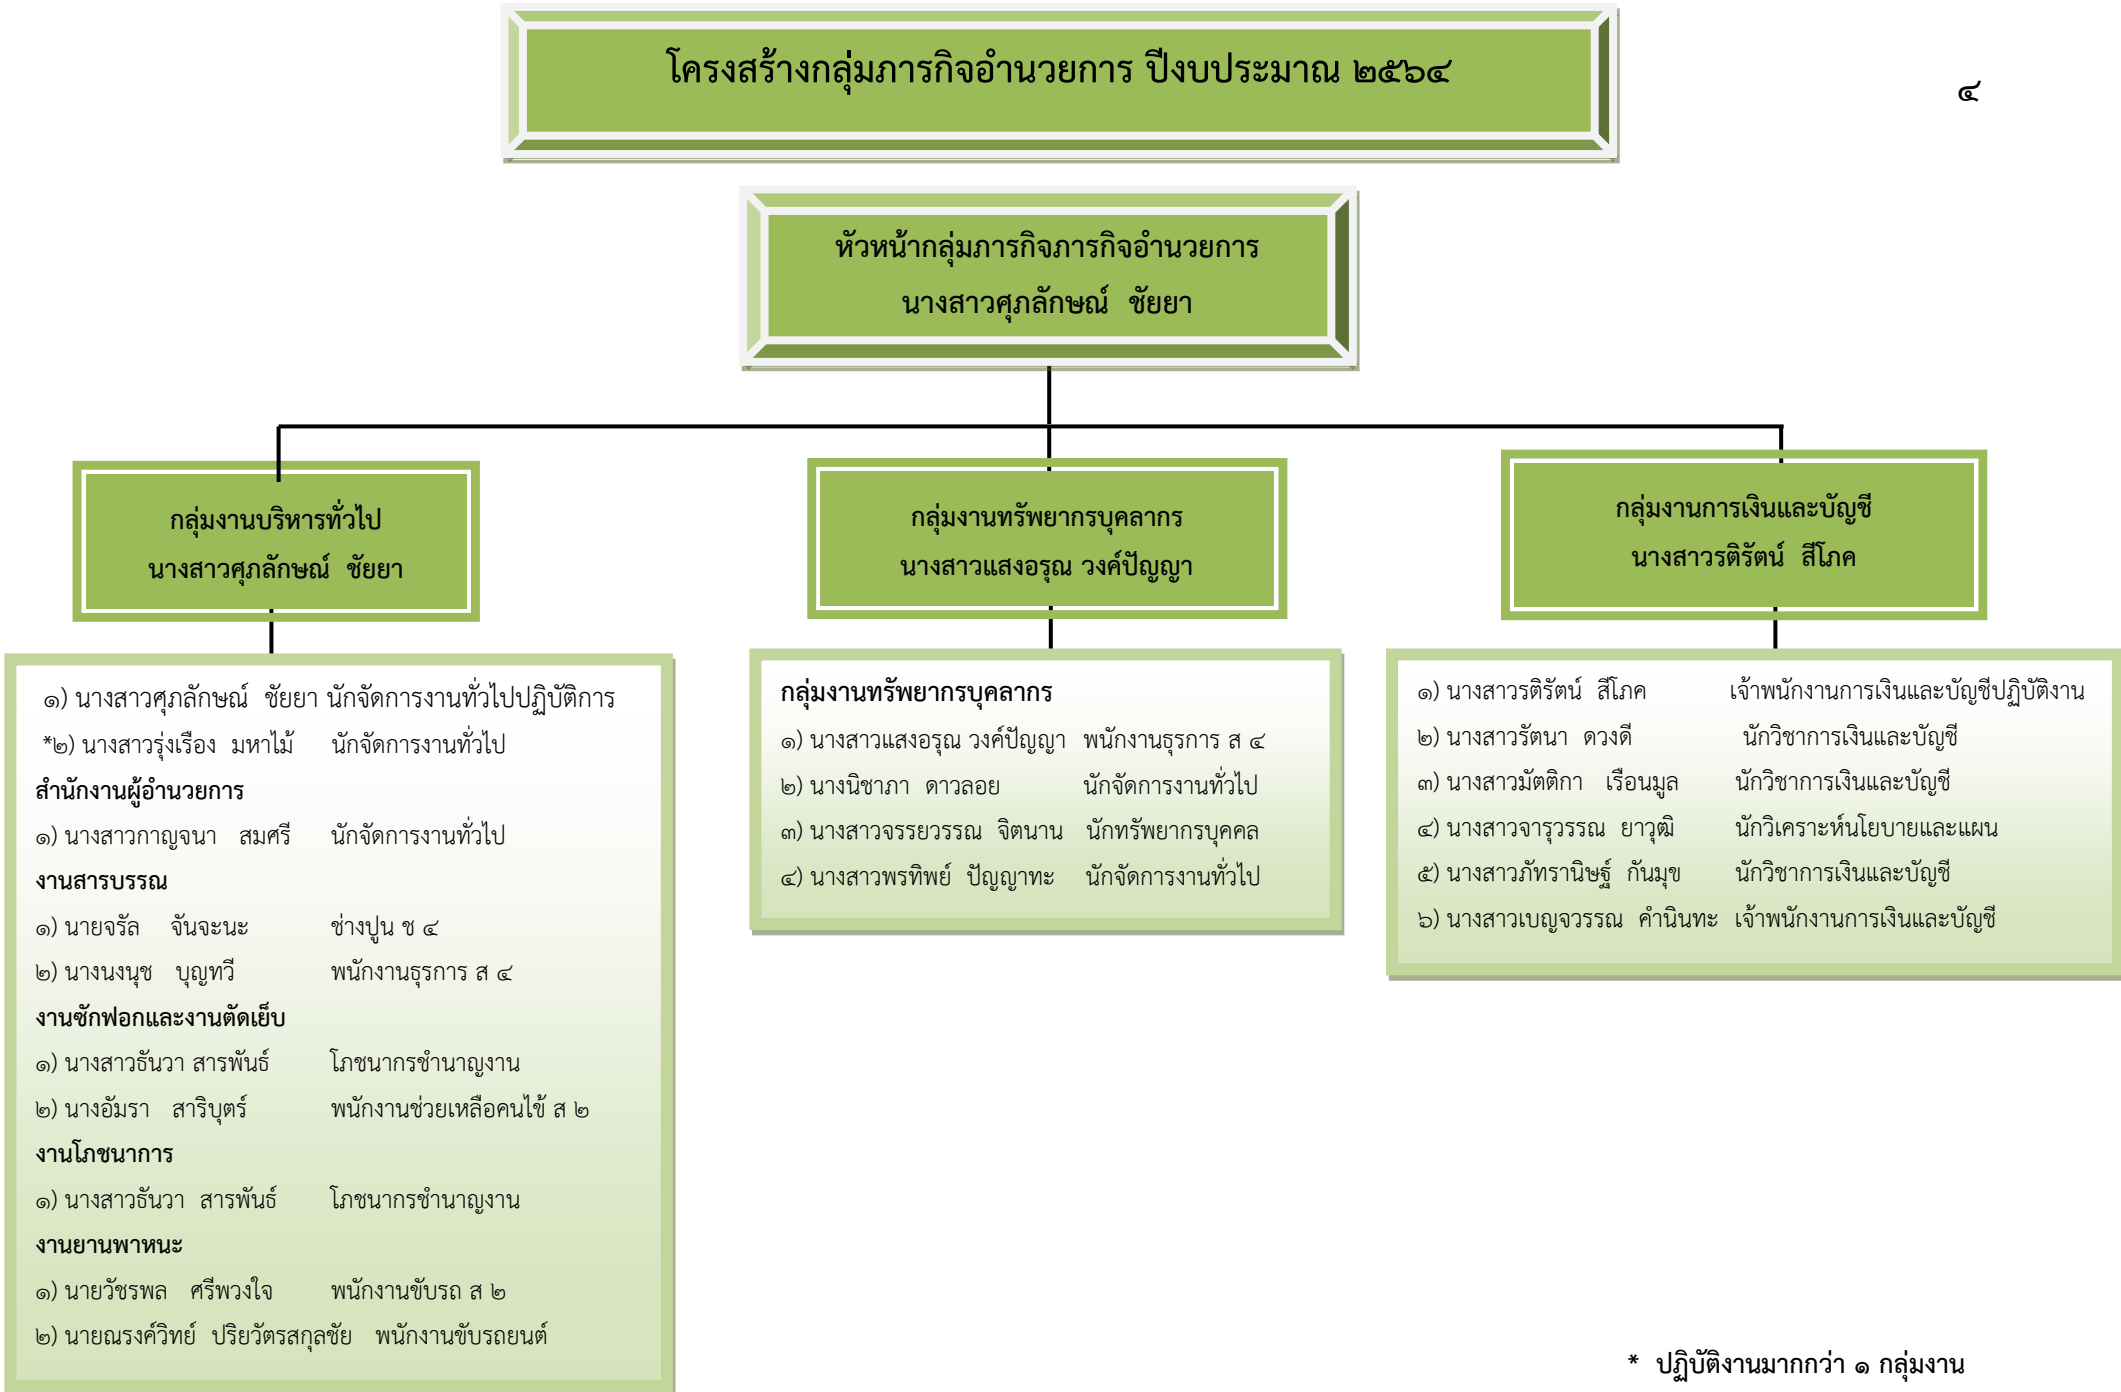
โครงสร้างกลุ่มภารกิจอำนวยการ ปีงบประมาณ ๒๕๖๔

๔

หัวหน้ากลุ่มภารกิจภารกิจอำนวยการ
นางสาวศุภลักษณ์ ชัยยา

กลุ่มงานบริหารทั่วไป
นางสาวศุภลักษณ์ ชัยยา

๑) นางสาวศุภลักษณ์ ชัยยา นักจัดการงานทั่วไปปฏิบัติการ
*๒) นางสาวรุ่งเรือง มหาไม้ นักจัดการงานทั่วไป
สำนักงานผู้อำนวยการ
๑) นางสาวกาญจนา สมศรี นักจัดการงานทั่วไป
งานสารบรรณ
๑) นายจรัล จันจะนะ ช่างปูน ช ๔
๒) นางนงนุช บุญทวี พนักงานธุรการ ส ๔
งานซักฟอกและงานตัดเย็บ
๑) นางสาวธันวา สารพันธ์ โภชนากรชำนาญงาน
๒) นางอัมรา สาริบุตร์ พนักงานช่วยเหลือคนไข้ ส ๒
งานโภชนาการ
๑) นางสาวธันวา สารพันธ์ โภชนากรชำนาญงาน
งานยานพาหนะ
๑) นายวัชรพล ศรีพวงใจ พนักงานขับรถ ส ๒
๒) นายณรงค์วิทย์ ปริยวัตรสกุลชัย พนักงานขับรถยนต์

กลุ่มงานทรัพยากรบุคลากร
นางสาวแสงอรุณ วงค์ปัญญา

กลุ่มงานทรัพยากรบุคลากร
๑) นางสาวแสงอรุณ วงค์ปัญญา พนักงานธุรการ ส ๔
๒) นางนิชาภา ดาวลอย นักจัดการงานทั่วไป
๓) นางสาวจรรยวรรณ จิตนาน นักทรัพยากรบุคคล
๔) นางสาวพรทิพย์ ปัญญาทะ นักจัดการงานทั่วไป

กลุ่มงานการเงินและบัญชี
นางสาวริรัตน์ สีโภค

๑) นางสาวริรัตน์ สีโภค เจ้าพนักงานการเงินและบัญชีปฏิบัติงาน
๒) นางสาวรัตนา ดวงดี นักวิชาการเงินและบัญชี
๓) นางสาวมัตติกา เรือนมูล นักวิชาการเงินและบัญชี
๔) นางสาวจารุวรรณ ยาวุฒิ นักวิเคราะห์นโยบายและแผน
๕) นางสาวภัทรานิษฐ์ กันมุข นักวิชาการเงินและบัญชี
๖) นางสาวเบญจวรรณ คำนินทะ เจ้าพนักงานการเงินและบัญชี

* ปฏิบัติงานมากกว่า ๑ กลุ่มงาน